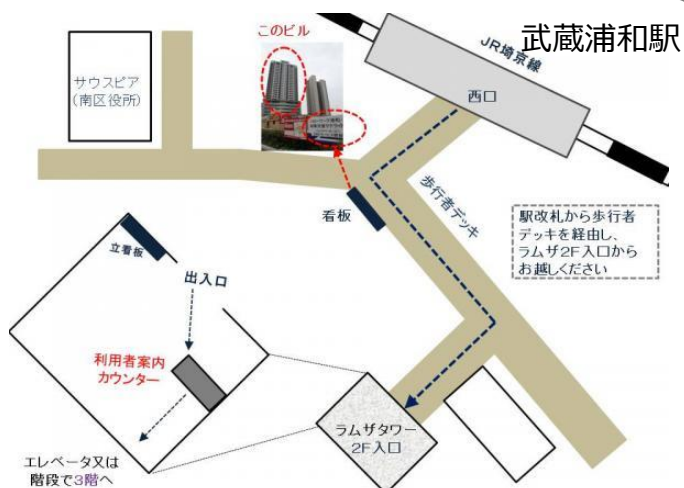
武蔵浦和駅

JR埼京線

西口

このビル

サウスピア
(南区役所)

歩行者デッキ

看板

駅改札から歩行者デッキを経由し、ラムザ2F入口からお越しください

立看板

出入口

利用者案内カウンター

エレベータ又は階段で3階へ

ラムザタワー2F入口